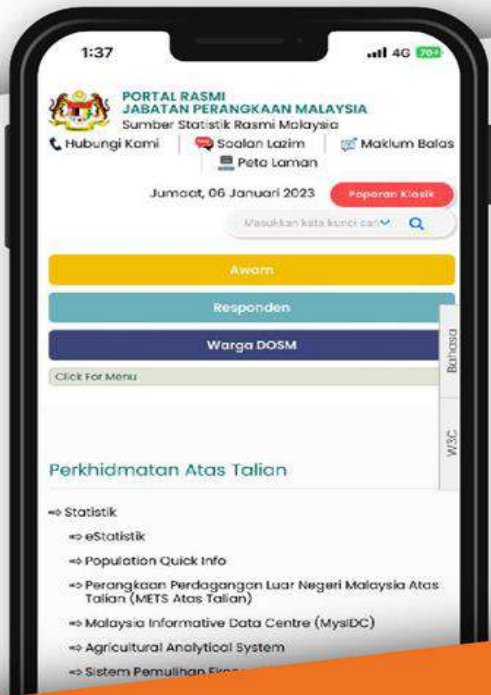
1:37 4G 70+

PORTAL RASMI
JABATAN PERANGKAAN MALAYSIA
Sumber Statistik Rasmi Malaysia

Hubungi Kami | Soalan Lazim | Maklum Balas
Peta Laman

Jumaat, 06 Januari 2023 Paparan Klasik

Masukkan kata kunci cari

Awam

Responden

Warga DOSM

Click For Menu

Bahasa

W3C

Perkhidmatan Atas Talian

⇒ Statistik

⇒ eStatistik

⇒ Population Quick Info

⇒ Perangkaan Perdagangan Luar Negeri Malaysia Atas Talian (METS Atas Talian)

⇒ Malaysia Informative Data Centre (MysIDC)

⇒ Agricultural Analytical System

⇒ Sistem Pemulihan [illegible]